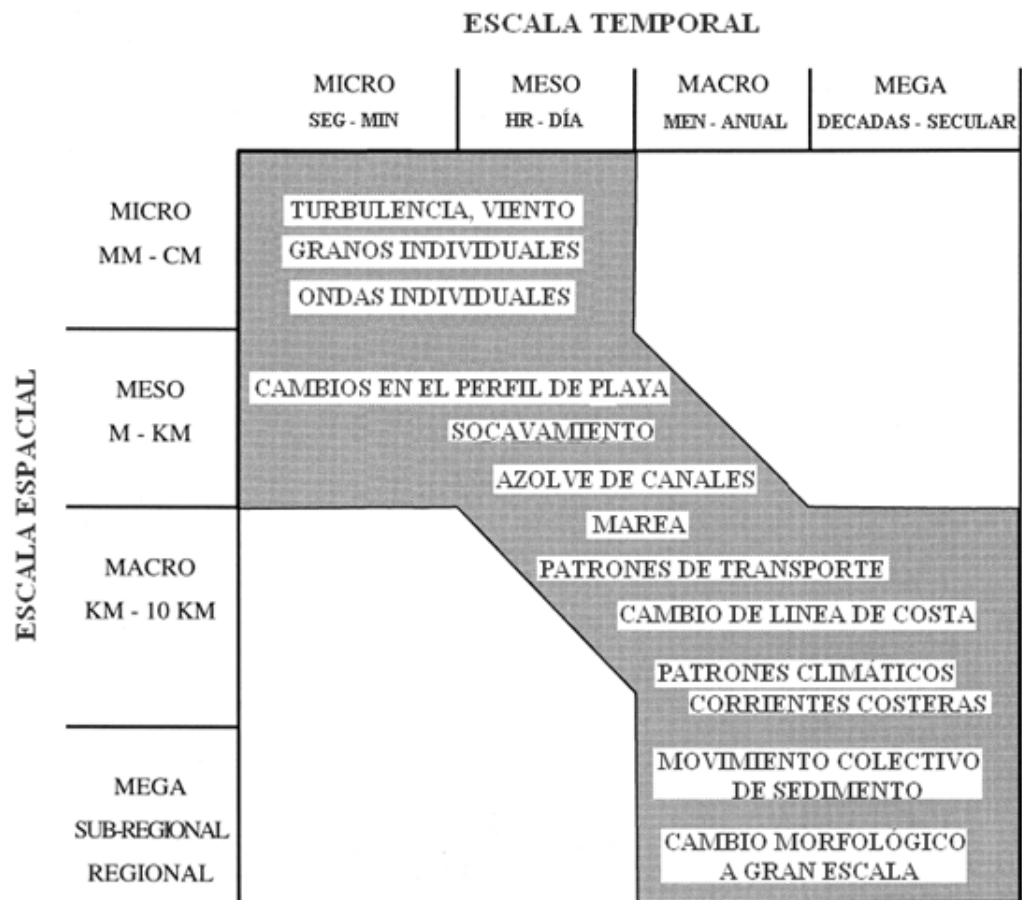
ESCALA TEMPORAL

| | MICRO SEG - MIN | MESO HR - DÍA | MACRO MEN - ANUAL | MEGA DECADAS - SECULAR |
|---|---|---|---|---|

ESCALA ESPACIAL

MICRO
MM - CM

MESO
M - KM

MACRO
KM - 10 KM

MEGA
SUB-REGIONAL
REGIONAL

TURBULENCIA, VIENTO
GRANOS INDIVIDUALES
ONDAS INDIVIDUALES
CAMBIOS EN EL PERFIL DE PLAYA
SOCAVAMIENTO
AZOLVE DE CANALES
MAREA
PATRONES DE TRANSPORTE
CAMBIO DE LINEA DE COSTA
PATRONES CLIMÁTICOS
CORRIENTES COSTERAS
MOVIMIENTO COLECTIVO DE SEDIMENTO
CAMBIO MORFOLÓGICO A GRAN ESCALA